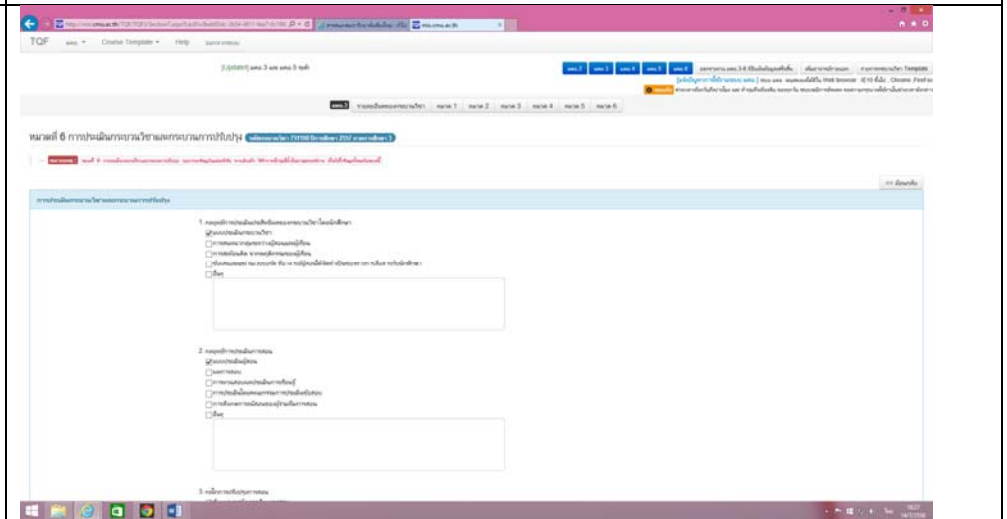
TQF มคอ. Course Template Help

[Updated] มคอ.3 และ มคอ.5 ของท่าน

มคอ.2 มคอ.3 มคอ.4 มคอ.5 มคอ.6

แบบ 3

หมวด 1 หมวด 2 หมวด 3 หมวด 4 หมวด 5 หมวด 6

หมวดที่ 6 การประเมินกระบวนวิชาและกระบวนการปรับปรุง

<< ย้อนกลับ

การประเมินกระบวนวิชาและกระบวนการปรับปรุง

1. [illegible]
☑ แบบประเมินกระบวนวิชา
☐ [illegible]
☐ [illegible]
☐ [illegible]
☐ อื่นๆ

2. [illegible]
☑ แบบประเมินผู้สอน
☐ ผลการสอบ
☐ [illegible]
☐ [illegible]
☐ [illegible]
☐ อื่นๆ

3. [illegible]